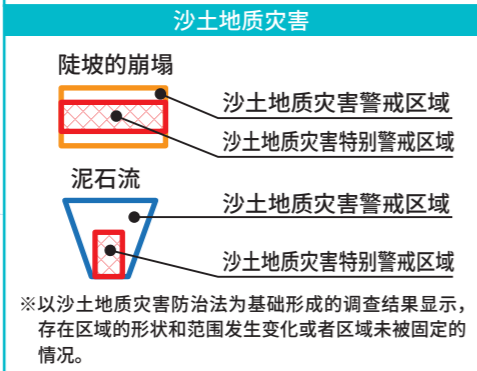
沙土地质灾害

陡坡的崩塌

沙土地质灾害警戒区域

沙土地质灾害特别警戒区域

泥石流

沙土地质灾害警戒区域

沙土地质灾害特别警戒区域

※以沙土地质灾害防治法为基础形成的调查结果显示，存在区域的形状和范围发生变化或者区域未被固定的情况。